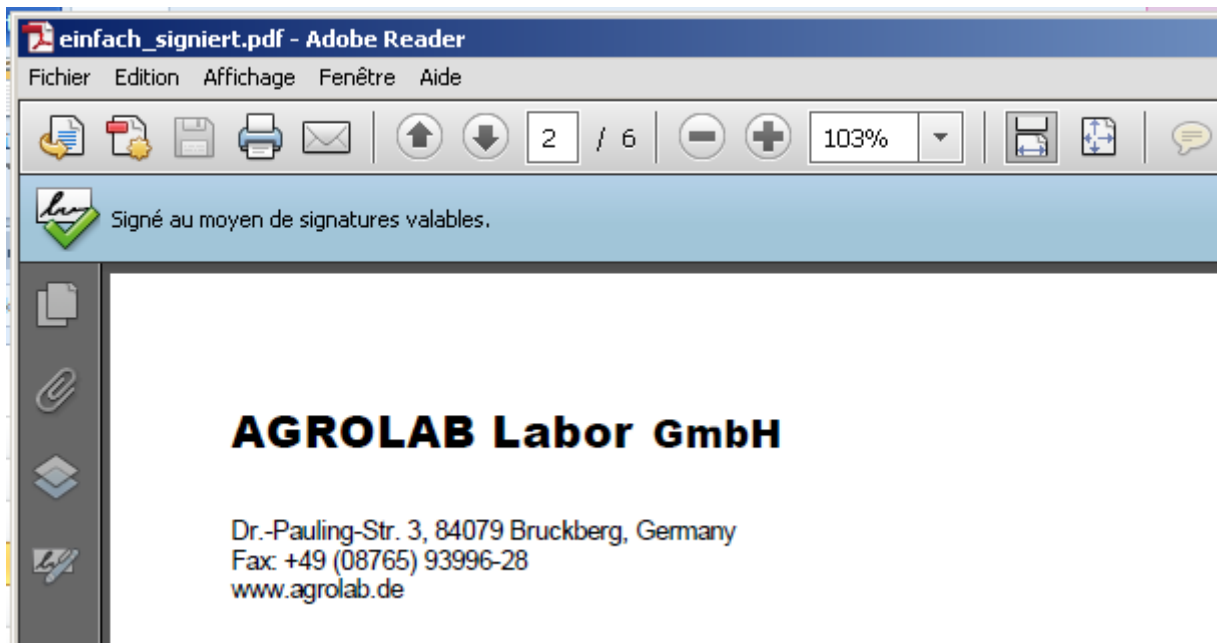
einfach_signiert.pdf - Adobe Reader

Fichier Edition Affichage Fenêtre Aide

2 / 6 103%

Signé au moyen de signatures valables.

AGROLAB Labor GmbH

Dr.-Pauling-Str. 3, 84079 Bruckberg, Germany
Fax: +49 (08765) 93996-28
www.agrolab.de